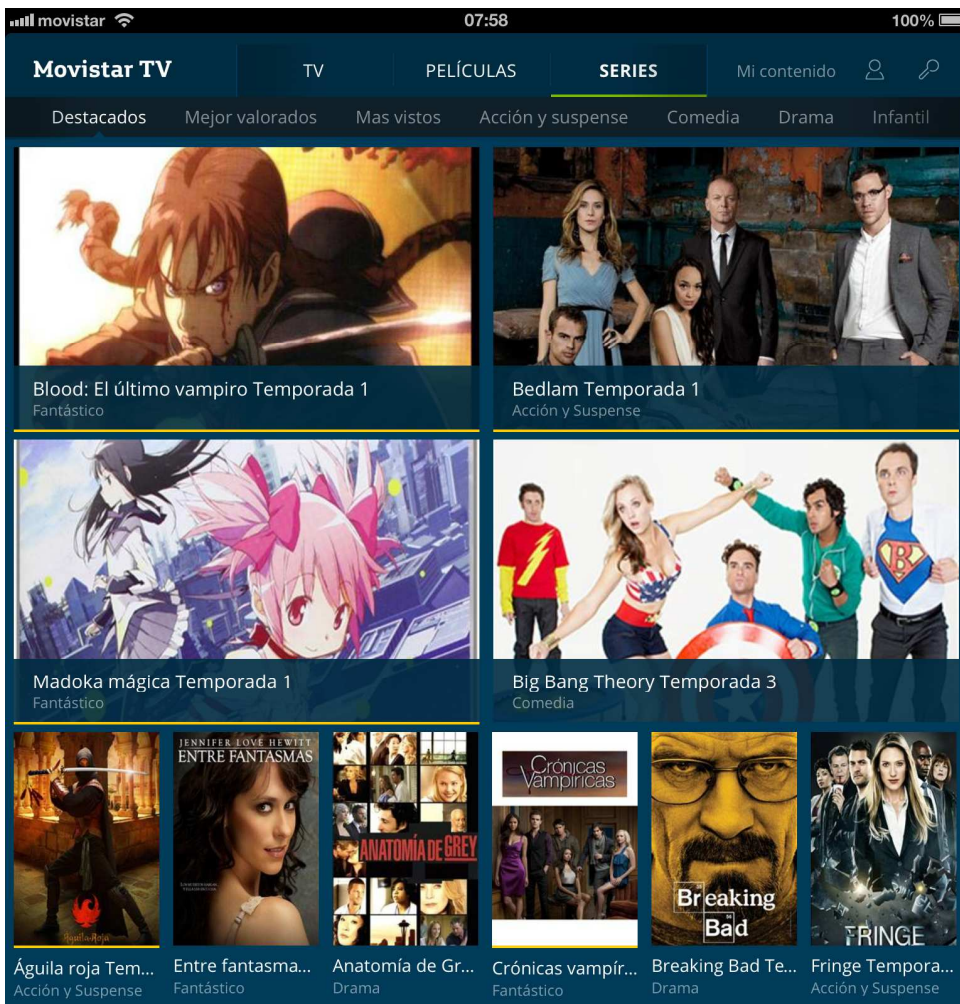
movistar 07:58 100%

Movistar TV TV PELÍCULAS SERIES Mi contenido

Destacados Mejor valorados Mas vistos Acción y suspense Comedia Drama Infantil

Blood: El último vampiro Temporada 1
Fantástico

Bedlam Temporada 1
Acción y Suspense

Madoka mágica Temporada 1
Fantástico

Big Bang Theory Temporada 3
Comedia

Águila Roja

Águila roja Tem...
Acción y Suspense

JENNIFER LOVE HEWITT
ENTRE FANTASMAS

Entre fantasma...
Fantástico

ANATOMÍA DE GREY

Anatomía de Gr...
Drama

Crónicas Vampíricas

Crónicas vampír...
Fantástico

Breaking Bad

Breaking Bad Te...
Drama

FRINGE

Fringe Tempora...
Acción y Suspense